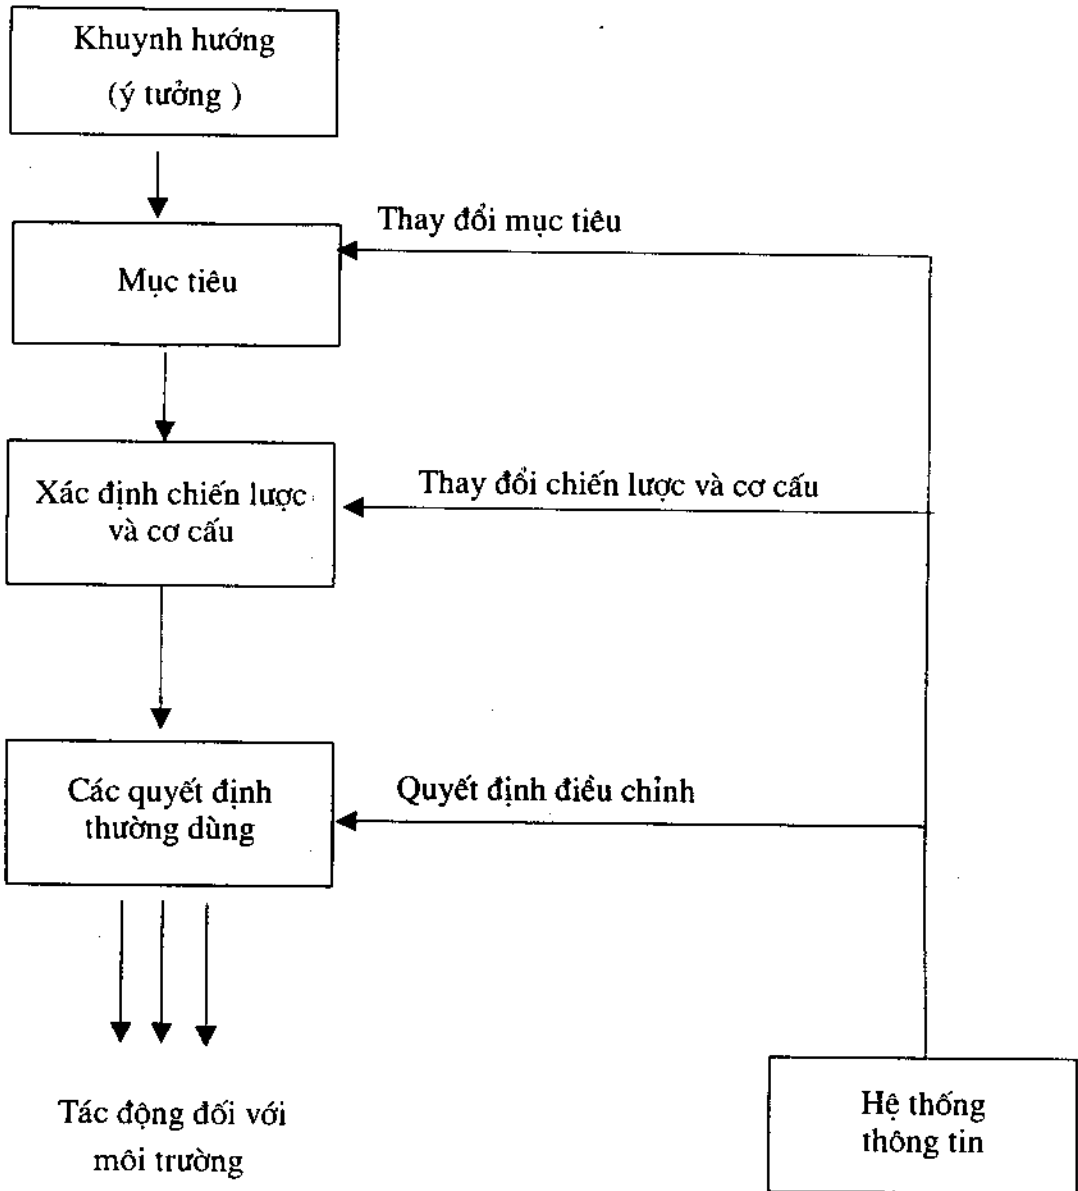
Khuynh hướng
(ý tưởng )

Thay đổi mục tiêu

Mục tiêu

Xác định chiến lược và cơ cấu

Thay đổi chiến lược và cơ cấu

Các quyết định thường dùng

Quyết định điều chỉnh

Tác động đối với môi trường

Hệ thống thông tin